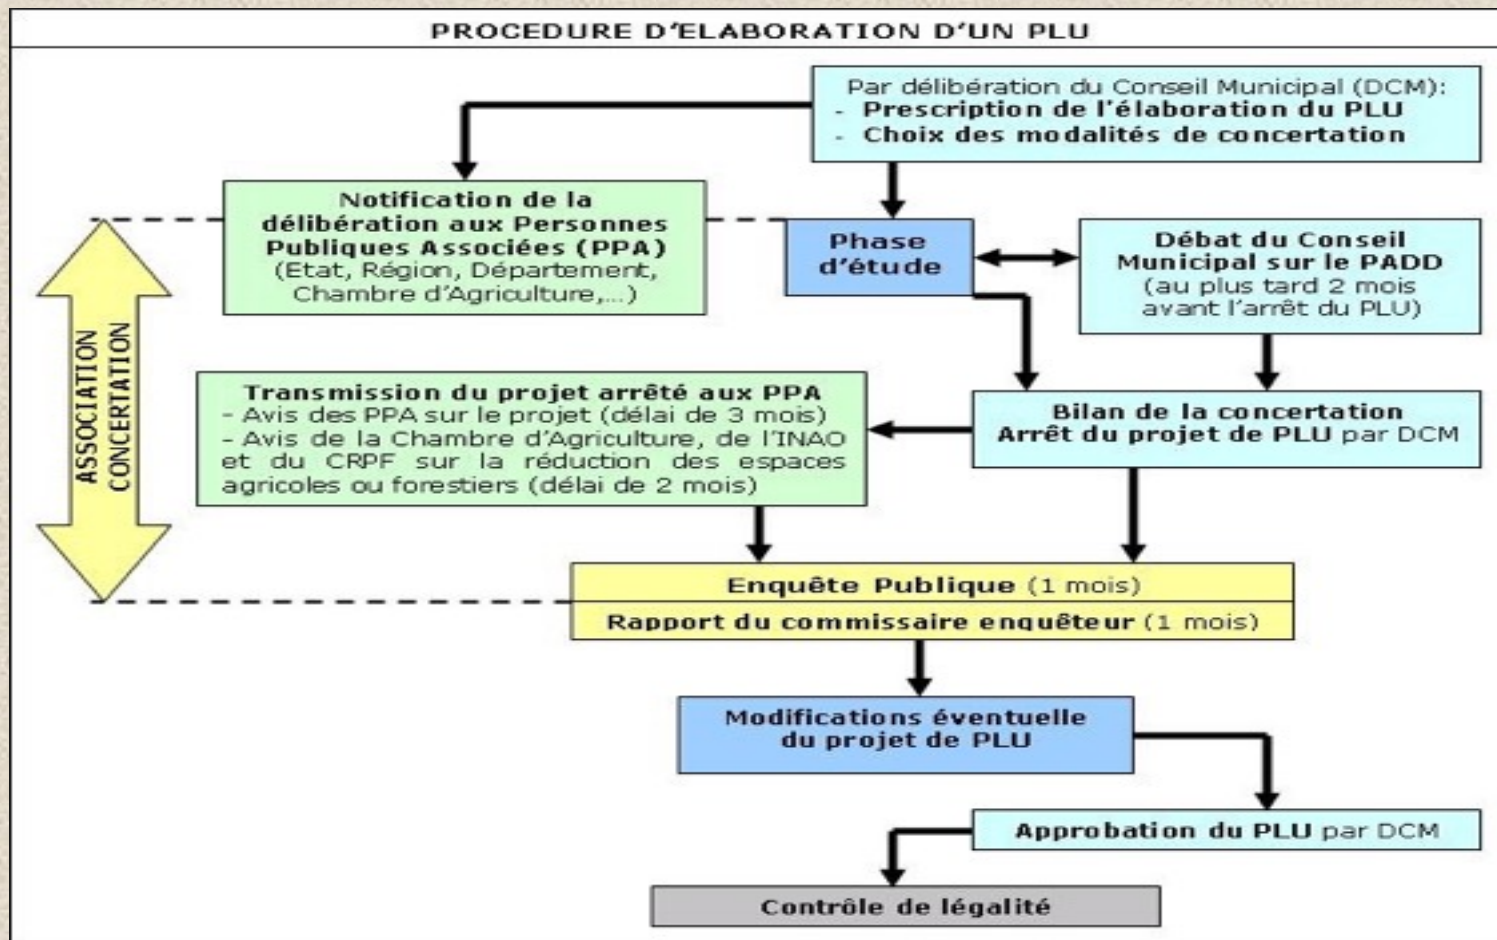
PROCEDURE D'ELABORATION D'UN PLU

Par délibération du Conseil Municipal (DCM):
- Prescription de l'élaboration du PLU
- Choix des modalités de concertation

Notification de la délibération aux Personnes Publiques Associées (PPA)
(Etat, Région, Département, Chambre d'Agriculture,...)

Phase d'étude

Débat du Conseil Municipal sur le PADD
(au plus tard 2 mois avant l'arrêt du PLU)

ASSOCIATION
CONCERTATION

Transmission du projet arrêté aux PPA
- Avis des PPA sur le projet (délai de 3 mois)
- Avis de la Chambre d'Agriculture, de l'INAO et du CRPF sur la réduction des espaces agricoles ou forestiers (délai de 2 mois)

Bilan de la concertation
Arrêt du projet de PLU par DCM

Enquête Publique (1 mois)
Rapport du commissaire enquêteur (1 mois)

Modifications éventuelle du projet de PLU

Approbation du PLU par DCM

Contrôle de légalité